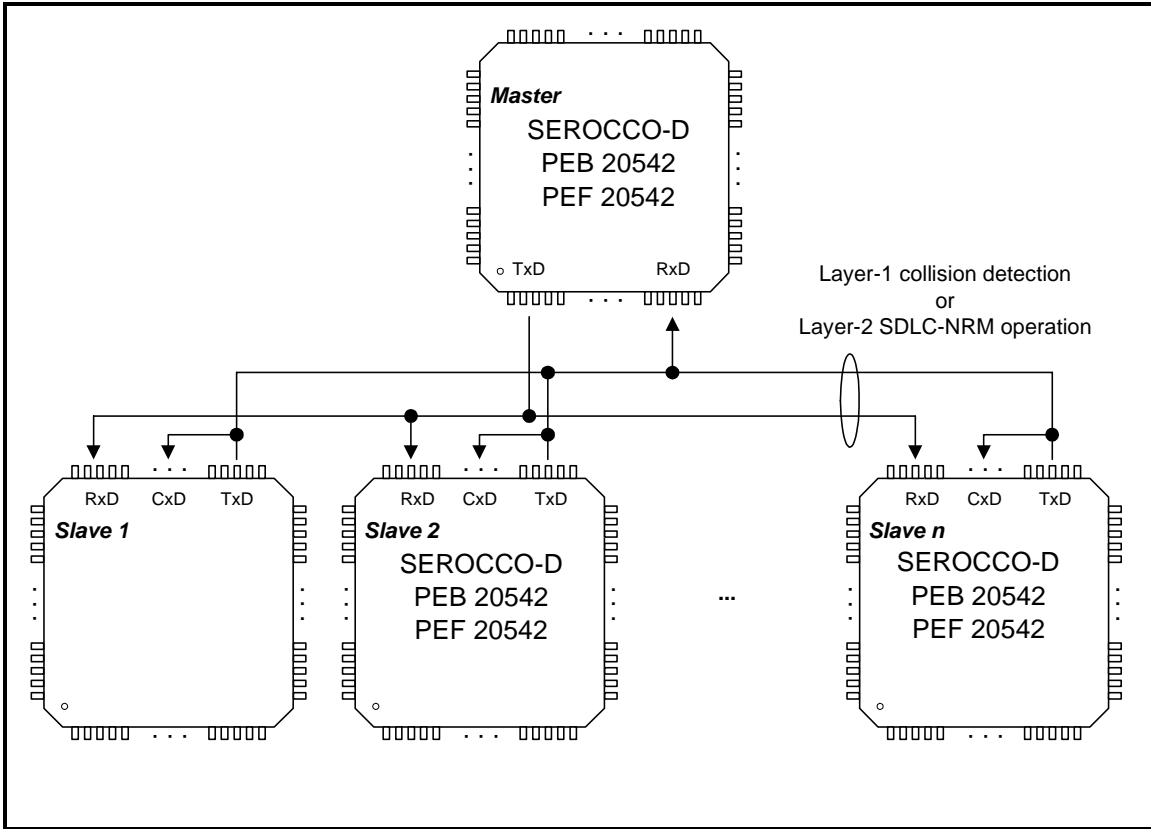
Master
SEROCCO-D
PEB 20542
PEF 20542

TxD RxD

Layer-1 collision detection
or
Layer-2 SDLC-NRM operation

RxD CxD TxD
Slave 1

RxD CxD TxD
Slave 2
SEROCCO-D
PEB 20542
PEF 20542

...

RxD CxD TxD
Slave n
SEROCCO-D
PEB 20542
PEF 20542